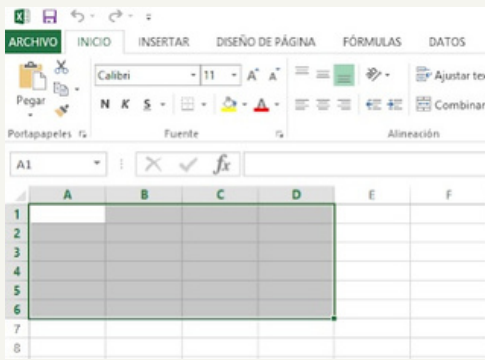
ARCHIVO INICIO INSERTAR DISEÑO DE PÁGINA FÓRMULAS DATOS

Pegar

Calibri 11 A A

N K S

Ajustar te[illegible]

Combinar

Portapapeles Fuente Alineación

A1 $f_x$

| | A | B | C | D | E | F |
|---|---|---|---|---|---|---|
| 1 | | | | | | |
| 2 | | | | | | |
| 3 | | | | | | |
| 4 | | | | | | |
| 5 | | | | | | |
| 6 | | | | | | |
| 7 | | | | | | |
| 8 | | | | | | |